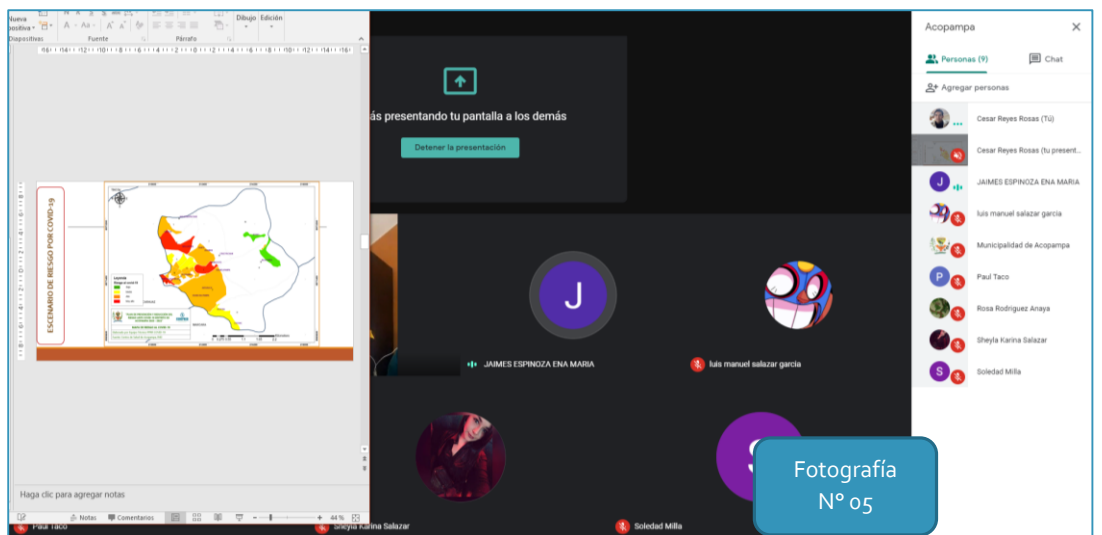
Nueva diapositiva
Diapositivas
Fuente
Párrafo
Dibujo
Edición

ESCENARIO DE RIESGO POR COVID-19

Haga clic para agregar notas

Notas
Comentarios
44 %

ás presentando tu pantalla a los demás

Detener la presentación

J

JAIMES ESPINOZA ENA MARIA
luis manuel salazar garcia

Paul Taco
Sheyla Karina Salazar
Soledad Milla

Acopampa
Personas (9)
Chat
Agregar personas
Cesar Reyes Rosas (Tú)
Cesar Reyes Rosas (tu present...
JAIMES ESPINOZA ENA MARIA
luis manuel salazar garcia
Municipalidad de Acopampa
Paul Taco
Rosa Rodriguez Anaya
Sheyla Karina Salazar
Soledad Milla

Fotografía
N° 05